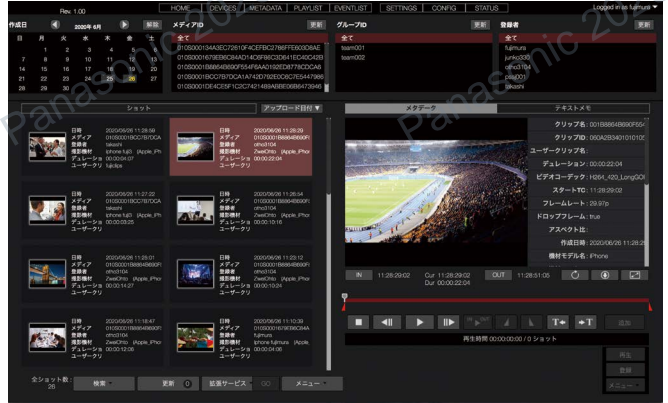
Rev. 1.00

HOME | DEVICES | METADATA | PLAYLIST | EVENTLIST | SETTINGS | CONFIG | STATUS

Logged in as fujimura

作成日 2020年 6月 解除

| 日 | 月 | 火 | 水 | 木 | 金 | 土 |
|---|---|---|---|---|---|---|
| 31 | 1 | 2 | 3 | 4 | 5 | 6 |
| 7 | 8 | 9 | 10 | 11 | 12 | 13 |
| 14 | 15 | 16 | 17 | 18 | 19 | 20 |
| 21 | 22 | 23 | 24 | 25 | 26 | 27 |
| 28 | 29 | 30 | | | | |

メディアID 更新
全て
010S000134A3EC72610F4CEFBC2786FFE60308AE
010S00016766E60C84AD14D6F56C3D641ED40D42B
010S0001B8864890F554F6A2163ED8778CDCAB
010S0001BCC7B7DCA1A742D792E0C8C7E5447986
010S0001DE4CE6F1C2C742148A6BE06B6473946

グループID 更新
全て
team001
team002

登録者 更新
全て
fujimura
junko330
ofno3104
psa001
takeshi

Panasonic 2020

ショット

アップロード日付

日時 2020/06/26 11:28:59
メディア 010S0001BCC7B7DCA
登録者 takeshi
撮影機材 iphone fuji3 (Apple_iPh
デュレーション 00:00:04:07
ユーザークリ fujicliips

日時 2020/06/26 11:28:29
メディア 010S0001B8864890F
登録者 ofno3104
撮影機材 ZweiOhto (Apple_iPhor
デュレーション 00:00:22:04
ユーザークリ

日時 2020/06/26 11:27:22
メディア 010S0001BCC7B7DCA
登録者 takeshi
撮影機材 iphone fuji3 (Apple_iPh
デュレーション 00:00:03:25
ユーザークリ

日時 2020/06/26 11:26:54
メディア 010S0001B8864890F
登録者 ofno3104
撮影機材 ZweiOhto (Apple_iPhor
デュレーション 00:00:10:16
ユーザークリ

日時 2020/06/26 11:25:01
メディア 010S0001B8864890F
登録者 ofno3104
撮影機材 ZweiOhto (Apple_iPhor
デュレーション 00:00:14:27
ユーザークリ

日時 2020/06/26 11:23:12
メディア 010S0001B8864890F
登録者 ofno3104
撮影機材 ZweiOhto (Apple_iPhor
デュレーション 00:00:10:24
ユーザークリ

日時 2020/06/26 11:18:47
メディア 010S0001B8864890F
登録者 ofno3104
撮影機材 ZweiOhto (Apple_iPhor
デュレーション 00:00:12:06
ユーザークリ

日時 2020/06/26 11:10:39
メディア 010S00016766E60C84A
登録者 fujimura
撮影機材 iphone fujimura (Apple_
デュレーション 00:00:04:06
ユーザークリ

全ショット数: 26
検索 更新 拡張サービス GO メニュー

メタデータ | テキストメモ

クリップ名 : 001B8864B690F55
クリップID : 060A2B340101010
ユーザークリップ名 :
デュレーション : 00:00:22:04
ビデオコーデック : H264_420_LongGOP
スタートTC : 11:28:29:02
フレームレート : 29.97p
ドロップフレーム : true
アスペクト比 :
作成日時 : 2020/06/26 11:28:2
機材モデル名 : iPhone

IN 11:28:29:02 Cur 11:28:29:02 Dur 00:00:22:04 OUT 11:28:51:05

追加

再生時間 00:00:00:00 / 0 ショット

再生
登録
メニュー